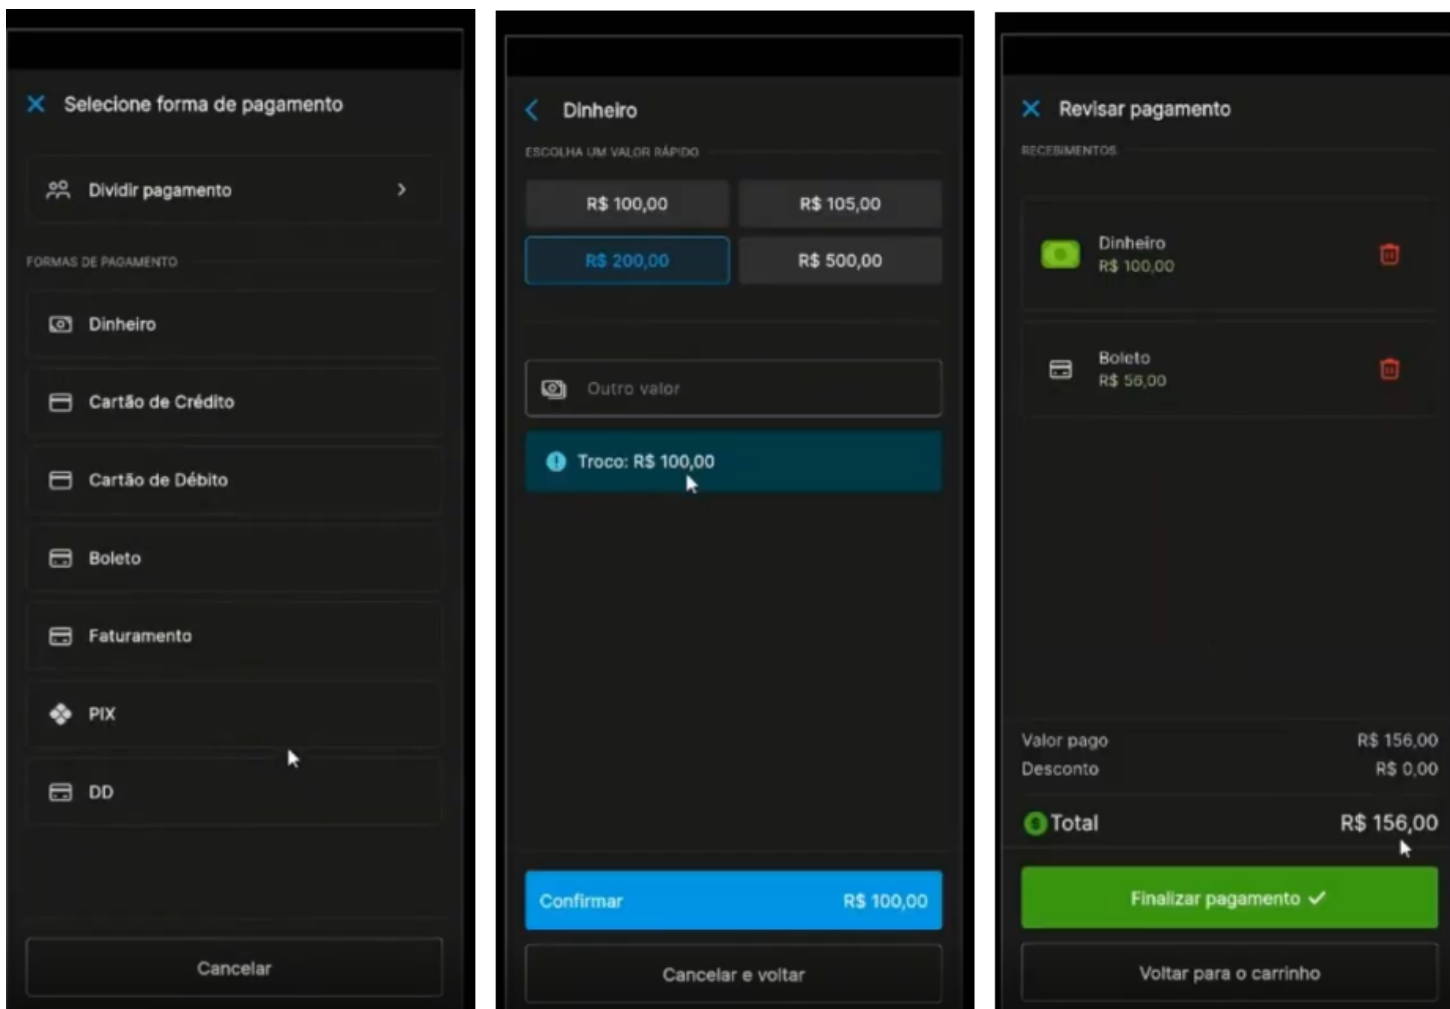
✕ Selecione forma de pagamento

Dividir pagamento ›

FORMAS DE PAGAMENTO

Dinheiro

Cartão de Crédito

Cartão de Débito

Boleto

Faturamento

PIX

DD

Cancelar

‹ Dinheiro

ESCOLHA UM VALOR RÁPIDO

| R$ 100,00 | R$ 105,00 |
|---|---|
| R$ 200,00 | R$ 500,00 |

Outro valor

Troco: R$ 100,00

Confirmar R$ 100,00

Cancelar e voltar

✕ Revisar pagamento

RECEBIMENTOS

Dinheiro
R$ 100,00

Boleto
R$ 56,00

Valor pago R$ 156,00
Desconto R$ 0,00

Total R$ 156,00

Finalizar pagamento ✓

Voltar para o carrinho